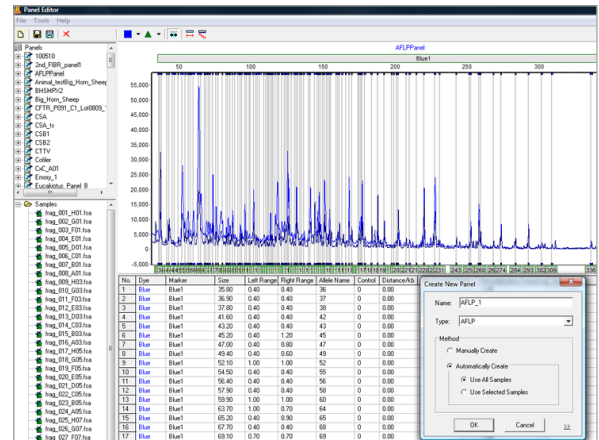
Panel Editor

File Tools Help

Panels
100510
2nd_FIBR_panel1
AFLPPanel
Animal_testing_Horn_Sheep
BHSMPX2
Big_Horn_Sheep
CFTR_P091_C1_Lot0809_
CSA
CSA_ts
CSB1
CSB2
CTTV
Collier
CxC_A01
Emory_1
Eucalyptus_Panel_B

Samples
frag_001_H01.fsa
frag_002_G01.fsa
frag_003_F01.fsa
frag_004_E01.fsa
frag_005_D01.fsa
frag_006_C01.fsa
frag_007_B01.fsa
frag_008_A01.fsa
frag_009_H03.fsa
frag_010_G03.fsa
frag_011_F03.fsa
frag_012_E03.fsa
frag_013_D03.fsa
frag_014_C03.fsa
frag_015_B03.fsa
frag_016_A03.fsa
frag_017_H05.fsa
frag_018_G05.fsa
frag_019_F05.fsa
frag_020_E05.fsa
frag_021_D05.fsa
frag_022_C05.fsa
frag_023_B05.fsa
frag_024_A05.fsa
frag_025_H07.fsa
frag_026_G07.fsa
frag_027_F07.fsa

AFLPPanel

Blue1

50 100 150 200 250 300

55,000
50,000
45,000
40,000
35,000
30,000
25,000
20,000
15,000
10,000
5,000
0
-5,000

| No. | Dye | Marker | Size | Left Range | Right Range | Allele Name | Control | Distance/Ab |
|---|---|---|---|---|---|---|---|---|
| 1 | Blue | Blue1 | 35.80 | 0.40 | 0.40 | 36 | 0 | 100 |
| 2 | Blue | Blue1 | 36.90 | 0.40 | 0.40 | 37 | 0 | 100 |
| 3 | Blue | Blue1 | 37.80 | 0.40 | 0.40 | 38 | 0 | 100 |
| 4 | Blue | Blue1 | 41.60 | 0.40 | 0.40 | 42 | 0 | 100 |
| 5 | Blue | Blue1 | 43.20 | 0.40 | 0.40 | 43 | 0 | 100 |
| 6 | Blue | Blue1 | 45.20 | 0.40 | 1.20 | 45 | 0 | 100 |
| 7 | Blue | Blue1 | 47.00 | 0.40 | 0.80 | 47 | 0 | 100 |
| 8 | Blue | Blue1 | 49.40 | 0.40 | 0.60 | 49 | 0 | 100 |
| 9 | Blue | Blue1 | 52.10 | 1.00 | 1.00 | 52 | 0 | 100 |
| 10 | Blue | Blue1 | 54.50 | 0.40 | 0.40 | 55 | 0 | 100 |
| 11 | Blue | Blue1 | 56.40 | 0.40 | 0.40 | 56 | 0 | 100 |
| 12 | Blue | Blue1 | 57.90 | 0.40 | 0.40 | 58 | 0 | 100 |
| 13 | Blue | Blue1 | 59.90 | 1.00 | 1.00 | 60 | 0 | 100 |
| 14 | Blue | Blue1 | 63.70 | 1.00 | 0.70 | 64 | 0 | 100 |
| 15 | Blue | Blue1 | 65.20 | 0.40 | 0.90 | 65 | 0 | 100 |
| 16 | Blue | Blue1 | 67.70 | 0.40 | 0.40 | 68 | 0 | 100 |
| 17 | Blue | Blue1 | 69.10 | 0.70 | 0.70 | 69 | 0 | 100 |

Create New Panel
Name: AFLP_1
Type: AFLP
Method
Manually Create
Automatically Create
Use All Samples
Use Selected Samples
OK Cancel >>